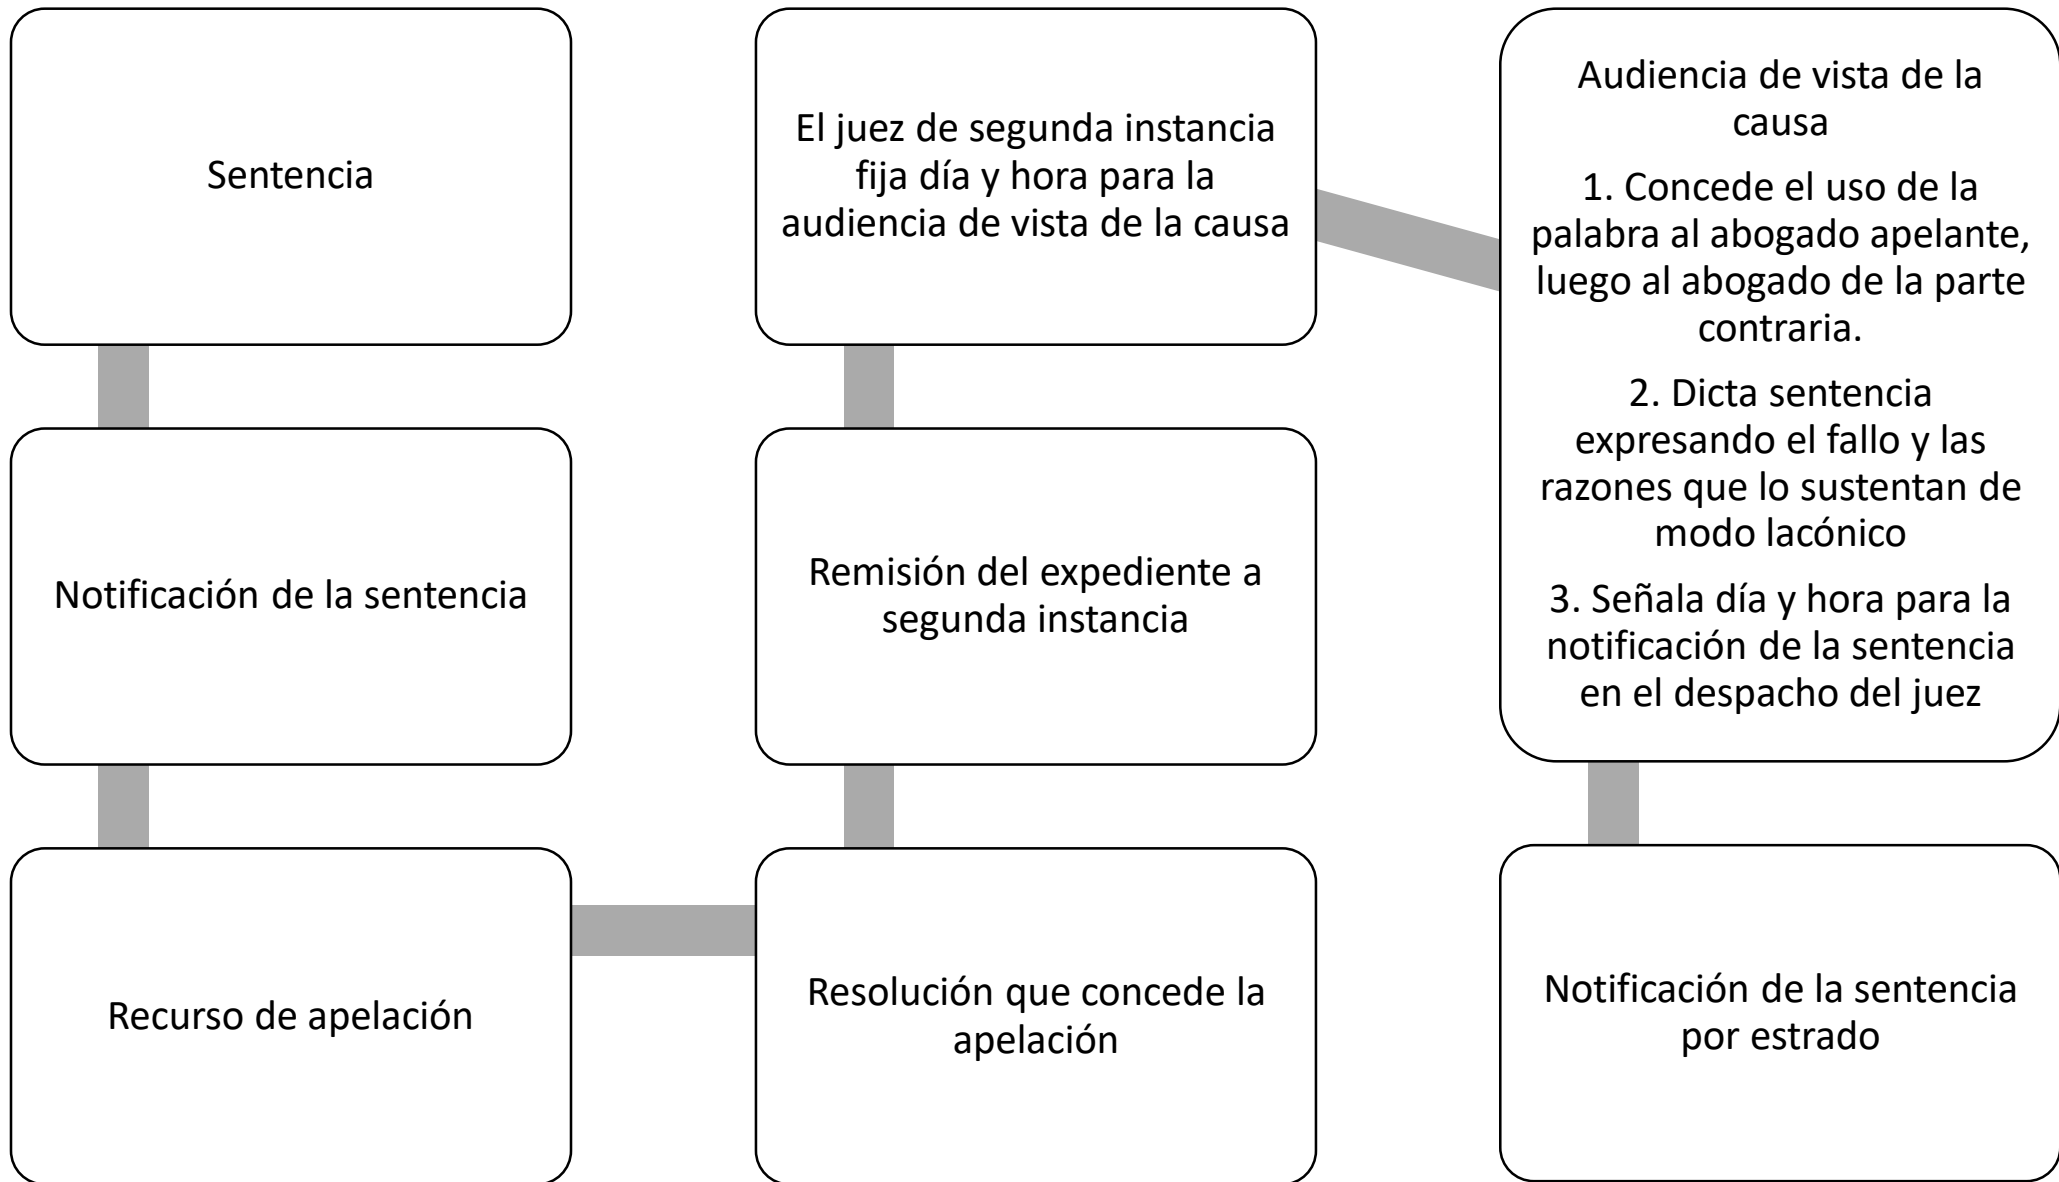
Sentencia

Notificación de la sentencia

Recurso de apelación

Resolución que concede la apelación

Remisión del expediente a segunda instancia

El juez de segunda instancia fija día y hora para la audiencia de vista de la causa

Audiencia de vista de la causa

1. Concede el uso de la palabra al abogado apelante, luego al abogado de la parte contraria.

2. Dicta sentencia expresando el fallo y las razones que lo sustentan de modo lacónico

3. Señala día y hora para la notificación de la sentencia en el despacho del juez

Notificación de la sentencia por estrado